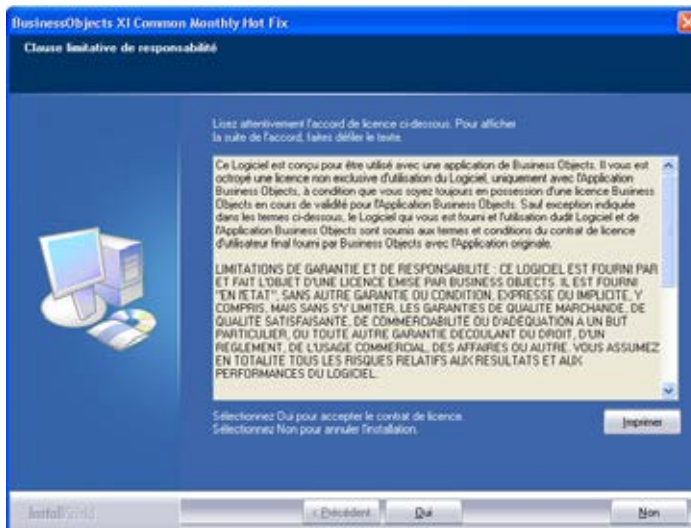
BusinessObjects XI Common Monthly Hot Fix

Clause limitative de responsabilité

Lisez attentivement l'accord de licence ci-dessous. Pour afficher la suite de l'accord, faites défiler le texte.

Ce Logiciel est conçu pour être utilisé avec une application de Business Objects. Il vous est octroyé une licence non exclusive d'utilisation du Logiciel, uniquement avec l'Application Business Objects, à condition que vous soyez toujours en possession d'une licence Business Objects en cours de validité pour l'Application Business Objects. Sauf exception indiquée dans les termes ci-dessous, le Logiciel qui vous est fourni et l'utilisation dudit Logiciel et de l'Application Business Objects sont soumis aux termes et conditions du contrat de licence d'utilisateur final fourni par Business Objects avec l'Application originale.

LIMITATIONS DE GARANTIE ET DE RESPONSABILITE : CE LOGICIEL EST FOURNI PAR ET FAIT L'OBJET D'UNE LICENCE EMISE PAR BUSINESS OBJECTS. IL EST FOURNI "EN l'ETAT", SANS AUTRE GARANTIE OU CONDITION, EXPRESSE OU IMPLICITE, Y COMPRIS, MAIS SANS S'Y LIMITER, LES GARANTIES DE QUALITE MARCHANDE, DE QUALITE SATISFAISANTE, DE COMMERCIABILITE OU D'ADEQUATION A UN BUT PARTICULIER, OU TOUTE AUTRE GARANTIE DECOULANT DU DROIT, D'UN REGLEMENT, DE L'USAGE COMMERCIAL, DES AFFAIRES OU AUTRE. VOUS ASSUMEZ EN TOTALITE TOUS LES RISQUES RELATIFS AUX RESULTATS ET AUX PERFORMANCES DU LOGICIEL.

Sélectionnez Oui pour accepter le contrat de licence.
Sélectionnez Non pour annuler l'installation.

Imprimer

InstallShield

< Précédent

Oui

Non